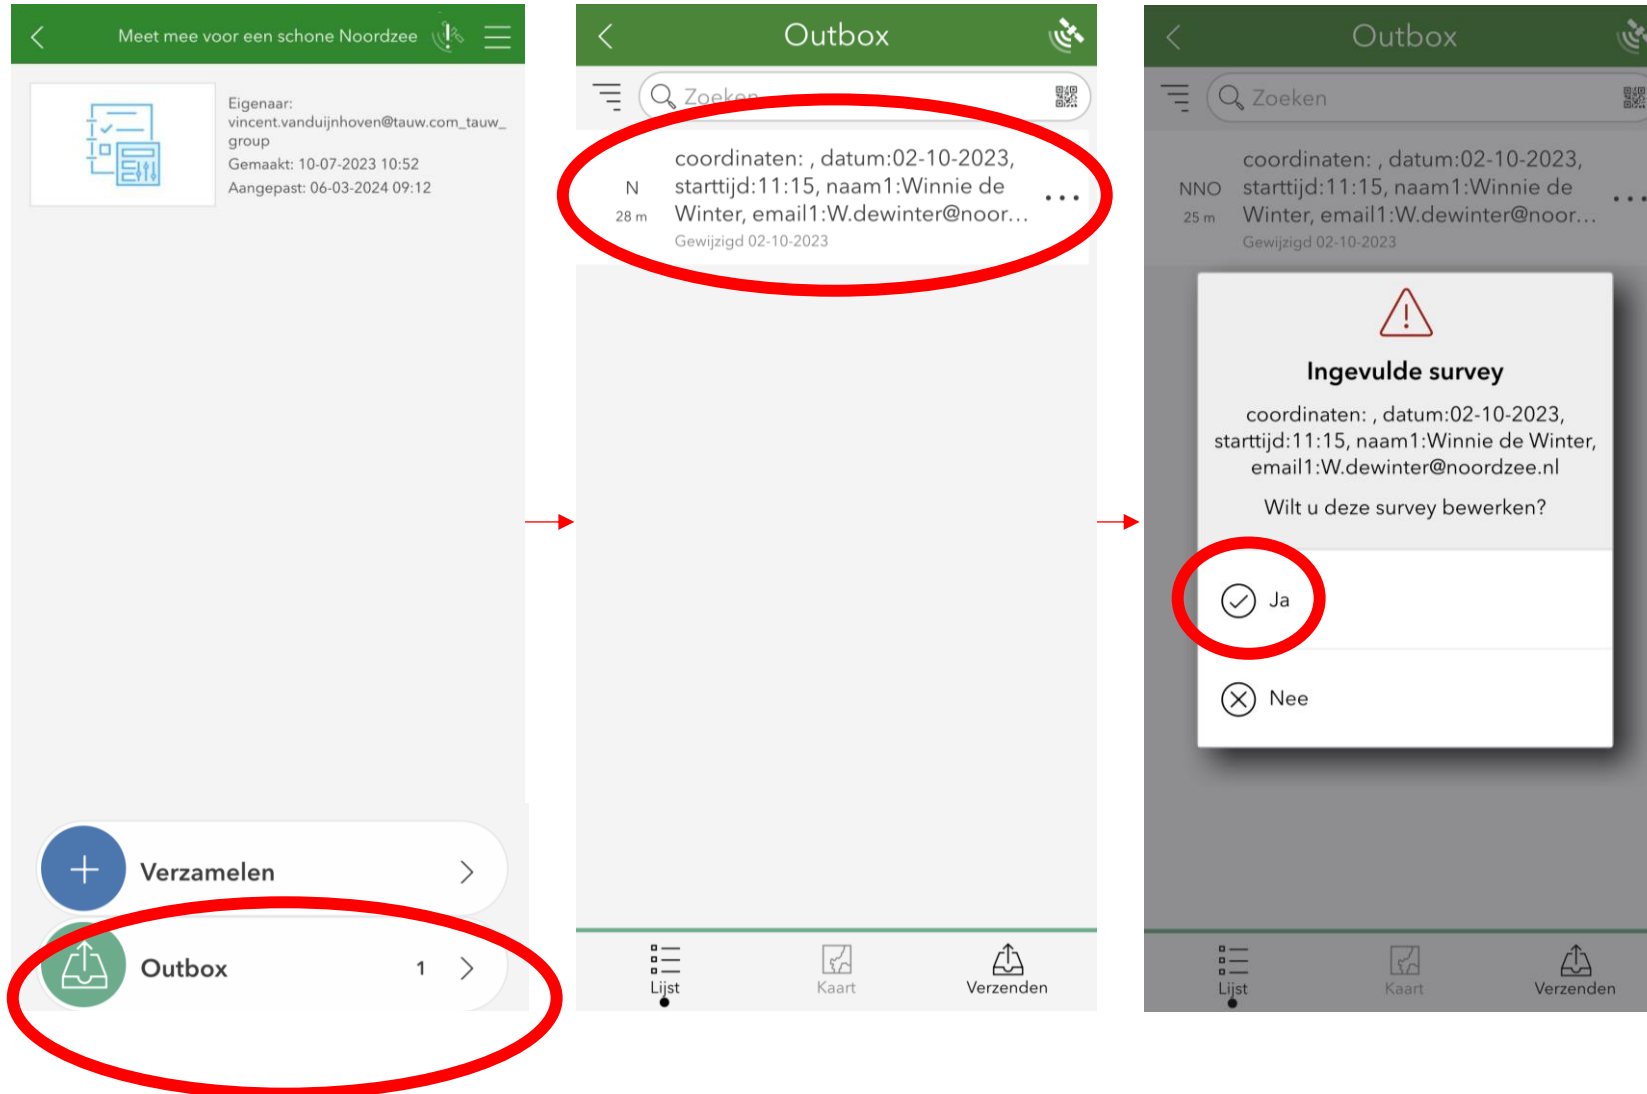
Meet mee voor een schone Noordzee

Eigenaar: vincent.vanduijnhoven@tauw.com_tauw_group
Gemaakt: 10-07-2023 10:52
Aangepast: 06-03-2024 09:12

Verzamelen

Outbox 1

Outbox

Zoeken

N
28 m
coordinaten: , datum:02-10-2023, starttijd:11:15, naam1:Winnie de Winter, email1:W.dewinter@noor...
Gewijzigd 02-10-2023

Lijst
Kaart
Verzenden

Outbox

Zoeken

NNO
25 m
coordinaten: , datum:02-10-2023, starttijd:11:15, naam1:Winnie de Winter, email1:W.dewinter@noor...
Gewijzigd 02-10-2023

Ingevulde survey

coordinaten: , datum:02-10-2023, starttijd:11:15, naam1:Winnie de Winter, email1:W.dewinter@noordzee.nl

Wilt u deze survey bewerken?

Ja

Nee

Lijst
Kaart
Verzenden